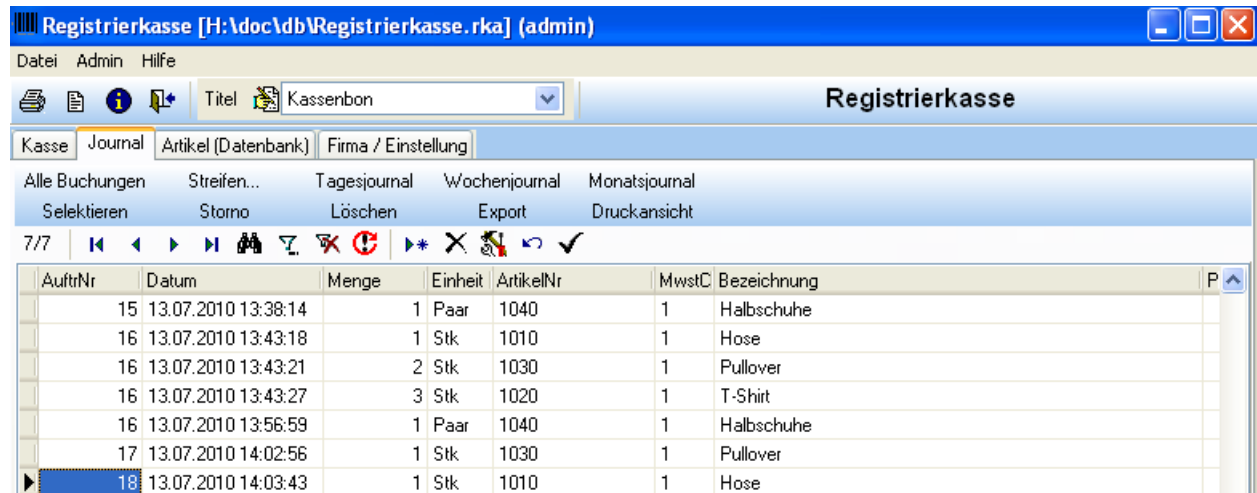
Registrierkasse [H:\doc\db\Registrierkasse.rka] (admin)

Datei Admin Hilfe

Titel Kassenbon

Registrierkasse

Kasse | Journal | Artikel (Datenbank) | Firma / Einstellung

Alle Buchungen Streifen... Tagesjournal Wochenjournal Monatsjournal
Selektieren Storno Löschen Export Druckansicht

7/7

| AuftrNr | Datum | Menge | Einheit | ArtikelNr | MwstC | Bezeichnung | P |
|---|---|---|---|---|---|---|---|
| 15 | 13.07.2010 13:38:14 | 1 | Paar | 1040 | 1 | Halbschuhe | |
| 16 | 13.07.2010 13:43:18 | 1 | Stk | 1010 | 1 | Hose | |
| 16 | 13.07.2010 13:43:21 | 2 | Stk | 1030 | 1 | Pullover | |
| 16 | 13.07.2010 13:43:27 | 3 | Stk | 1020 | 1 | T-Shirt | |
| 16 | 13.07.2010 13:56:59 | 1 | Paar | 1040 | 1 | Halbschuhe | |
| 17 | 13.07.2010 14:02:56 | 1 | Stk | 1030 | 1 | Pullover | |
| 18 | 13.07.2010 14:03:43 | 1 | Stk | 1010 | 1 | Hose | |